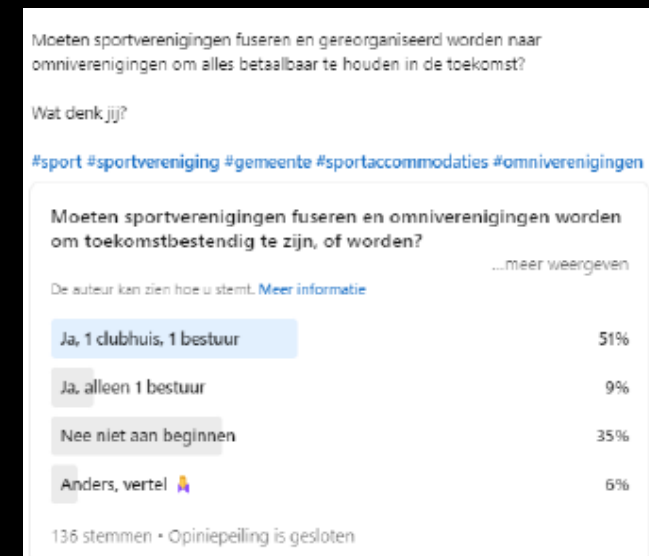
Moeten sportverenigingen fuseren en gereorganiseerd worden naar omniverenigingen om alles betaalbaar te houden in de toekomst?

Wat denk jij?

#sport #sportvereniging #gemeente #sportaccommodaties #omniverenigingen

Moeten sportverenigingen fuseren en omniverenigingen worden om toekomstbestendig te zijn, of worden?

...meer weergeven

De auteur kan zien hoe u stemt. Meer informatie

| | |
|---|---|
| Ja, 1 clubhuis, 1 bestuur | 51% |
| Ja, alleen 1 bestuur | 9% |
| Nee niet aan beginnen | 35% |
| Anders, vertel | 6% |

136 stemmen • Opiniepeiling is gesloten